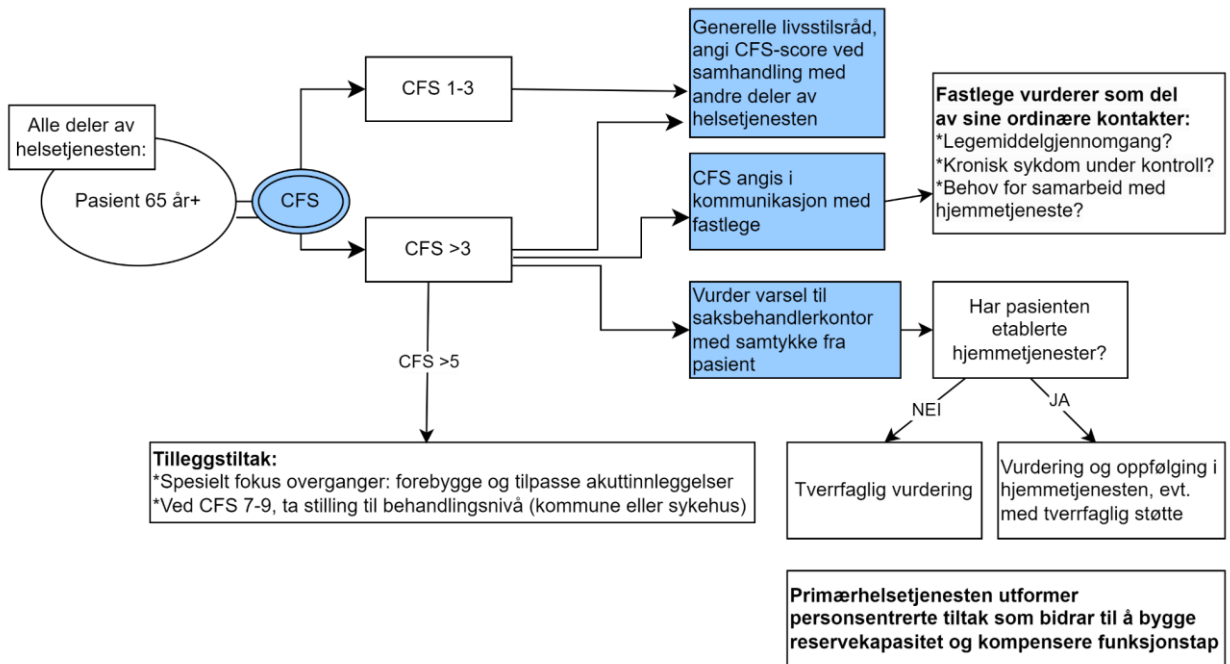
Alle deler av helsetjenesten:

Pasient 65 år+

CFS

CFS 1-3

CFS >3

Generelle livsstilsråd, angi CFS-score ved samhandling med andre deler av helsetjenesten

CFS angis i kommunikasjon med fastlege

Fastlege vurderer som del av sine ordinære kontakter:
*Legemiddelgjennomgang?
*Kronisk sykdom under kontroll?
*Behov for samarbeid med hjemmetjeneste?

Vurder varsel til saksbehandlerkontor med samtykke fra pasient

Har pasienten etablerte hjemmetjenester?

NEI

JA

Tverrfaglig vurdering

Vurdering og oppfølging i hjemmetjenesten, evt. med tverrfaglig støtte

CFS >5

Tilleggstiltak:
*Spesielt fokus overganger: forebygge og tilpasse akuttinnleggelser
*Ved CFS 7-9, ta stilling til behandlingsnivå (kommune eller sykehus)

Primærhelsetjenesten utformer personsentrerte tiltak som bidrar til å bygge reservekapasitet og kompensere funksjonstap